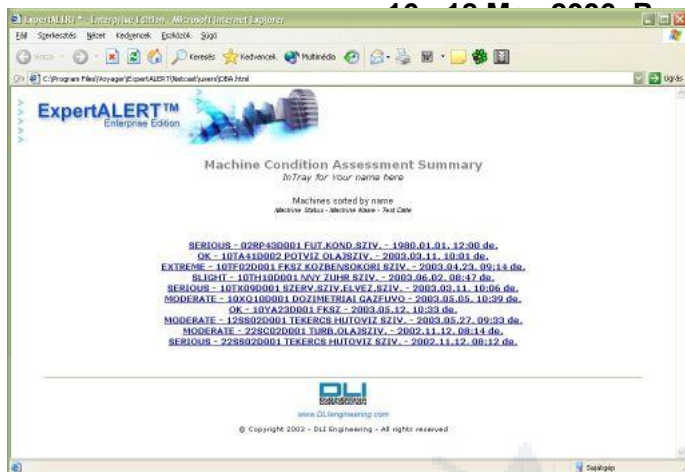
ExpertALERT™ - Enterprise Edition - Microsoft Internet Explorer

10 - 12 May 2006 R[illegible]

Fájl Szerkesztés Nézet Kedvencek Eszközök Súgó

Vissza Keresés Kedvencek Multimédia

C:\Program Files\Voyager\ExpertALERT\Netcast\users\OBA.html

Ugrás

ExpertALERT™
Enterprise Edition

Machine Condition Assessment Summary
InTray for Your name here

Machines sorted by name
Machine Status - Machine Name - Test Date

SERIOUS - 02RP43D001 FUT.KOND.SZIV. - 1980.01.01. 12:00 de.
OK - 10TA41D002 POTVIZ OLAJSZIV. - 2003.03.11. 10:01 de.
EXTREME - 10TF02D001 FKSZ KOZBENSOKORI SZIV. - 2003.04.23. 09:14 de.
SLIGHT - 10TH10D001 NNY ZUHR SZIV. - 2003.06.02. 08:47 de.
SERIOUS - 10TK09D001 SZERV.SZIV.ELVEZ.SZIV. - 2003.03.11. 10:06 de.
MODERATE - 10XQ10D001 DOZIMETRIAI GAZFUVO - 2003.05.05. 10:39 de.
OK - 10YA23D001 FKSZ - 2003.05.12. 10:33 de.
MODERATE - 12SS02D001 TEKERCS HUTOVIZ SZIV. - 2003.05.27. 09:33 de.
MODERATE - 22SC02D001 TURB.OLAJSZIV. - 2002.11.12. 08:14 de.
SERIOUS - 22SS02D001 TEKERCS HUTOVIZ SZIV. - 2002.11.12. 08:12 de.

DLI

www.DLIengineering.com

© Copyright 2002 - DLI Engineering - All rights reserved

Sajátgép